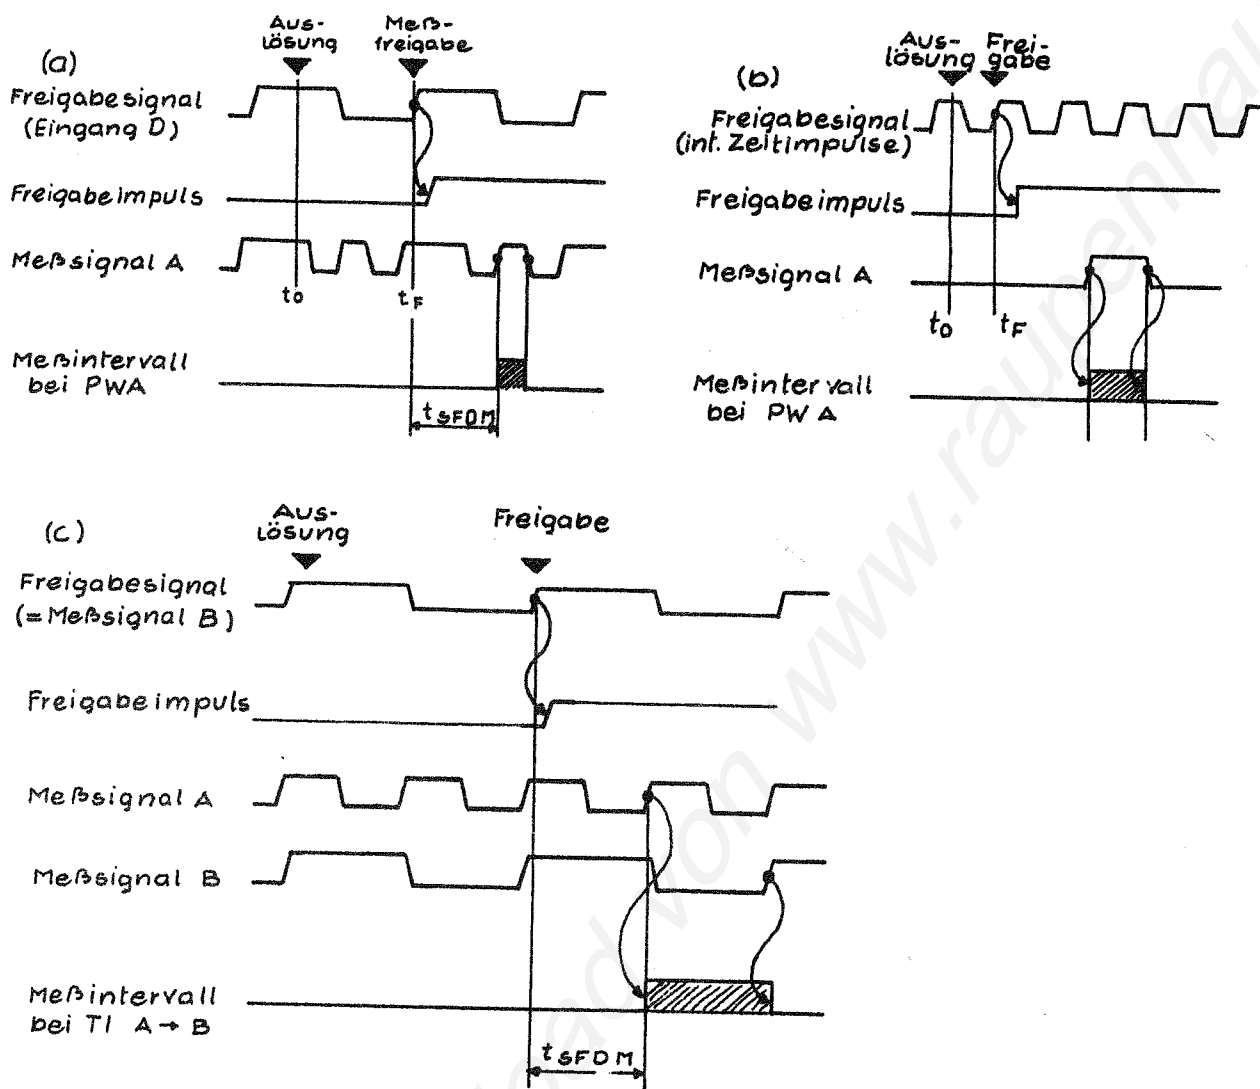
(a)

Aus-
lösung

Meß-
freigabe

Freigabesignal
(Eingang D)

Freigabeimpuls

Meßsignal A

$t_0$

$t_F$

Meßintervall
bei PWA

$t_{SFDM}$

(b)

Aus-
lösung

Frei-
gabe

Freigabesignal
(int. Zeitimpulse)

Freigabeimpuls

Meßsignal A

$t_0$

$t_F$

Meßintervall
bei PW A

(c)

Aus-
lösung

Freigabe

Freigabesignal
(=Meßsignal B)

Freigabeimpuls

Meßsignal A

Meßsignal B

Meßintervall
bei TI A→B

$t_{SFDM}$

www.raupenhaus